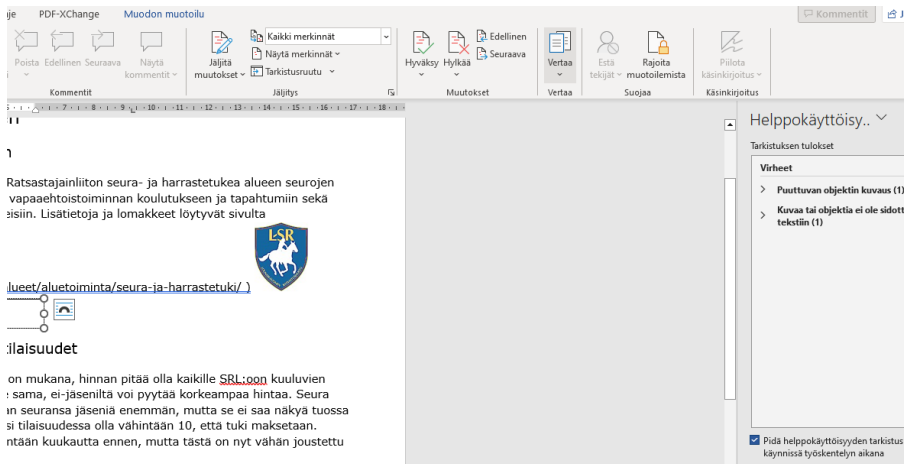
ije PDF-XChange Muodon muotoilu

Kommentit

Poista Edellinen Seuraava Näytä kommentit

Kommentit

Jäljitä muutokset Kaikki merkinnät Näytä merkinnät Tarkistusruutu

Jäljitys

Hyväksy Hylkää Edellinen Seuraava

Muutokset

Vertaa

Vertaa

Estä tekijät Rajoita muotoilemista

Suojaa

Piilota käsinkirjoitus

Käsinkirjoitus

n

Ratsastajainliiton seura- ja harrastetukea alueen seurojen vapaaehtoistoiminnan koulutukseen ja tapahtumiin sekä eisiin. Lisätietoja ja lomakkeet löytyvät sivulta

LSR

alueet/aluetoiminta/seura-ja-harrastetuki/ )

ilaisuudet

on mukana, hinnan pitää olla kaikille SRL:oon kuuluvien sama, ei-jäseniltä voi pyytää korkeampaa hintaa. Seura n seuransa jäseniä enemmän, mutta se ei saa näkyä tuossa si tilaisuudessa olla vähintään 10, että tuki maksetaan. ntään kuukautta ennen, mutta tästä on nyt vähän joustettu

Helppokäyttöisy..

Tarkistuksen tulokset

Virheet

Puuttuvan objektin kuvaus (1)

Kuvaa tai objektia ei ole sidott tekstiin (1)

Pidä helppokäyttöisyyden tarkistus käynnissä työskentelyn aikana